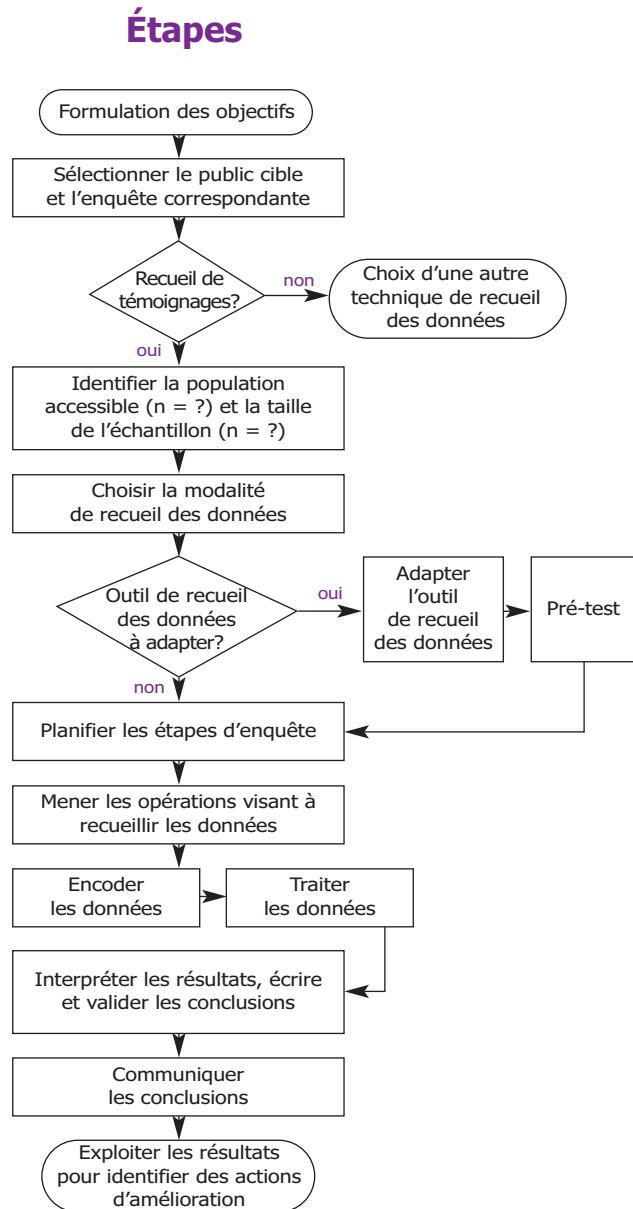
Étapes

Formulation des objectifs

Sélectionner le public cible et l'enquête correspondante

Recueil de témoignages?

non

Choix d'une autre technique de recueil des données

oui

Identifier la population accessible (n = ?) et la taille de l'échantillon (n = ?)

Choisir la modalité de recueil des données

Outil de recueil des données à adapter?

oui

Adapter l'outil de recueil des données

Pré-test

non

Planifier les étapes d'enquête

Mener les opérations visant à recueillir les données

Encoder les données

Traiter les données

Interpréter les résultats, écrire et valider les conclusions

Communiquer les conclusions

Exploiter les résultats pour identifier des actions d'amélioration